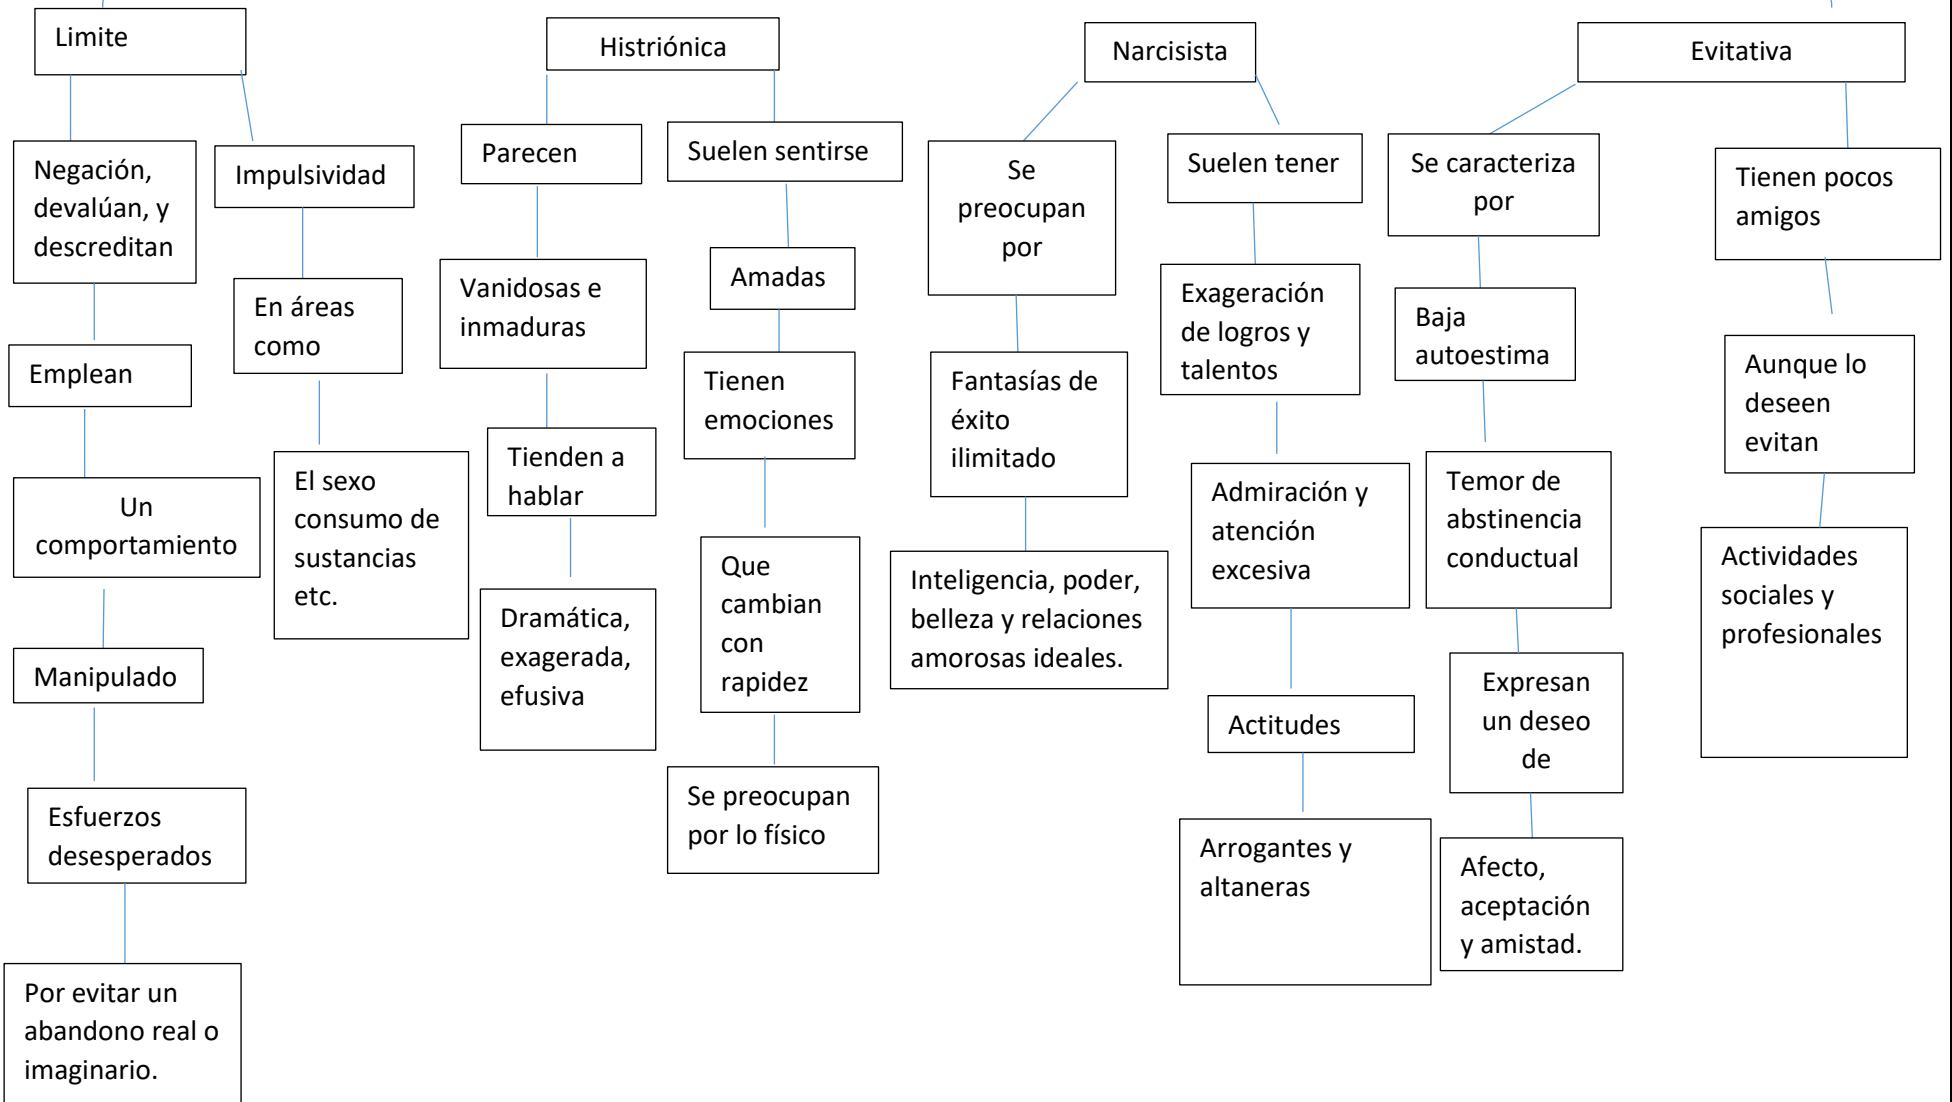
Limite

Negación, devalúan, y descreditan

Emplean

Un comportamiento

Manipulado

Esfuerzos desesperados

Por evitar un abandono real o imaginario.

Impulsividad

En áreas como

El sexo consumo de sustancias etc.

Histriónica

Parecen

Vanidosas e inmaduras

Tienden a hablar

Dramática, exagerada, efusiva

Suelen sentirse

Amadas

Tienen emociones

Que cambian con rapidez

Se preocupan por lo físico

Narcisista

Se preocupan por

Fantasías de éxito ilimitado

Inteligencia, poder, belleza y relaciones amorosas ideales.

Suelen tener

Exageración de logros y talentos

Admiración y atención excesiva

Actitudes

Arrogantes y altaneras

Evitativa

Se caracteriza por

Baja autoestima

Temor de abstinencia conductual

Expresan un deseo de

Afecto, aceptación y amistad.

Tienen pocos amigos

Aunque lo deseen evitan

Actividades sociales y profesionales